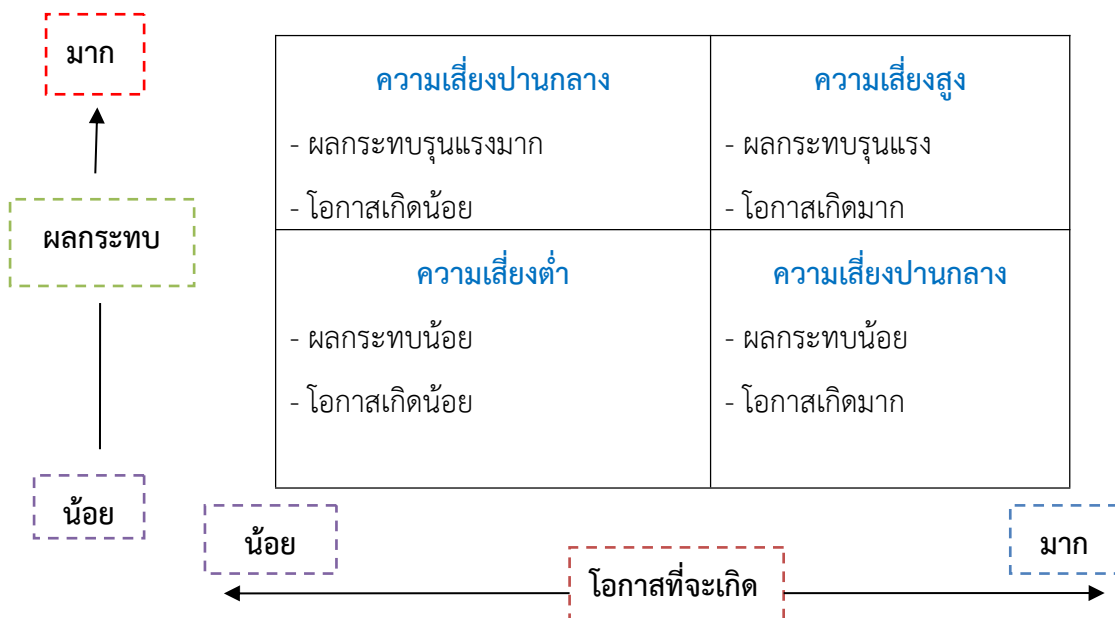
มาก

ผลกระทบ

น้อย

| ความเสี่ยงปานกลาง<br>- ผลกระทบรุนแรงมาก<br>- โอกาสเกิดน้อย | ความเสี่ยงสูง<br>- ผลกระทบรุนแรง<br>- โอกาสเกิดมาก |
|---|---|
| ความเสี่ยงต่ำ<br>- ผลกระทบน้อย<br>- โอกาสเกิดน้อย | ความเสี่ยงปานกลาง<br>- ผลกระทบน้อย<br>- โอกาสเกิดมาก |

น้อย

โอกาสที่จะเกิด

มาก